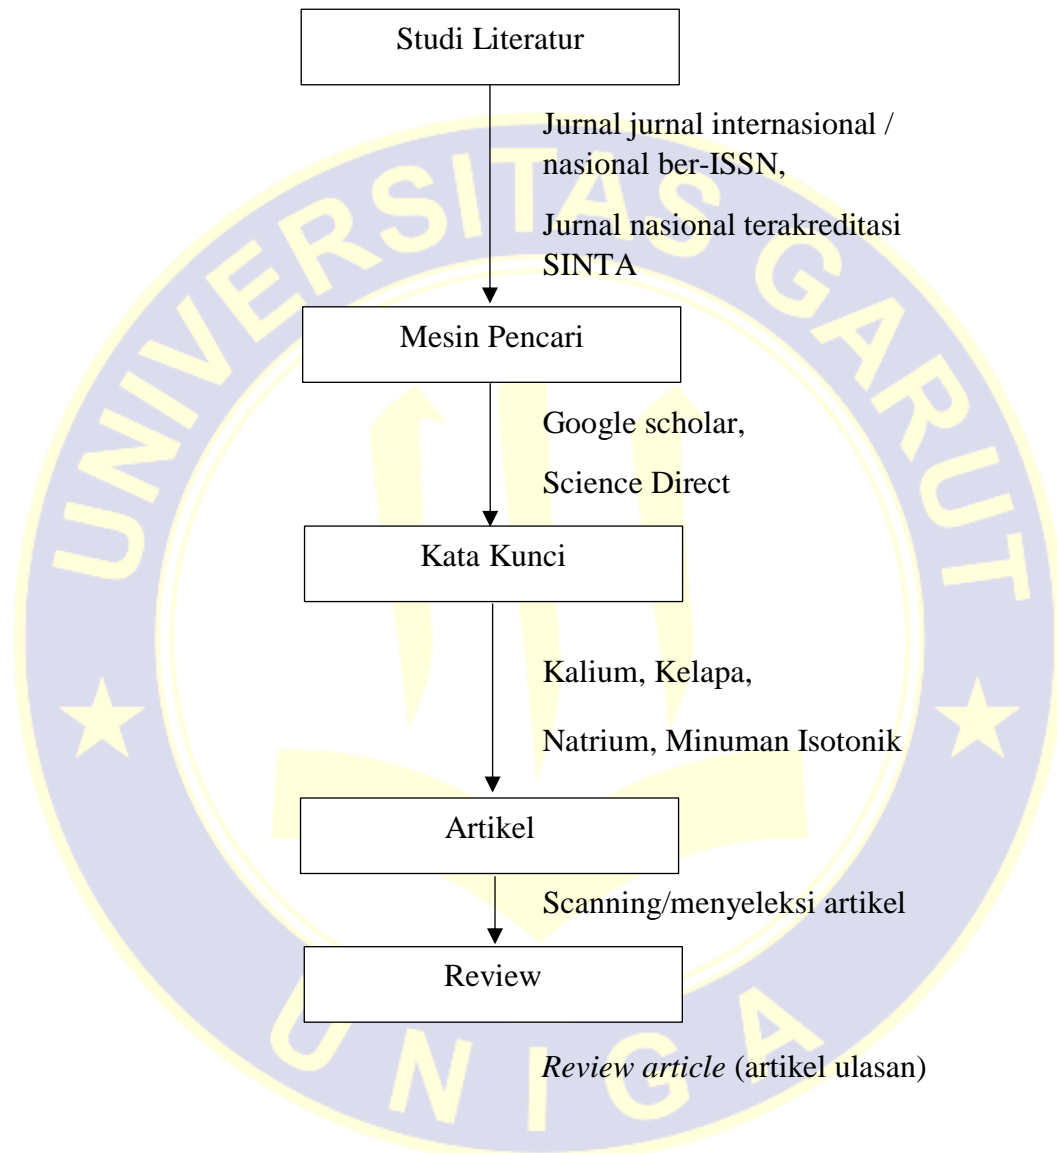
Studi Literatur

Jurnal jurnal internasional / nasional ber-ISSN,

Jurnal nasional terakreditasi SINTA

Mesin Pencari

Google scholar,

Science Direct

Kata Kunci

Kalium, Kelapa,

Natrium, Minuman Isotonik

Artikel

Scanning/menyeleksi artikel

Review

*Review article* (artikel ulasan)

UNIVERSITAS GARUT

UNIGA